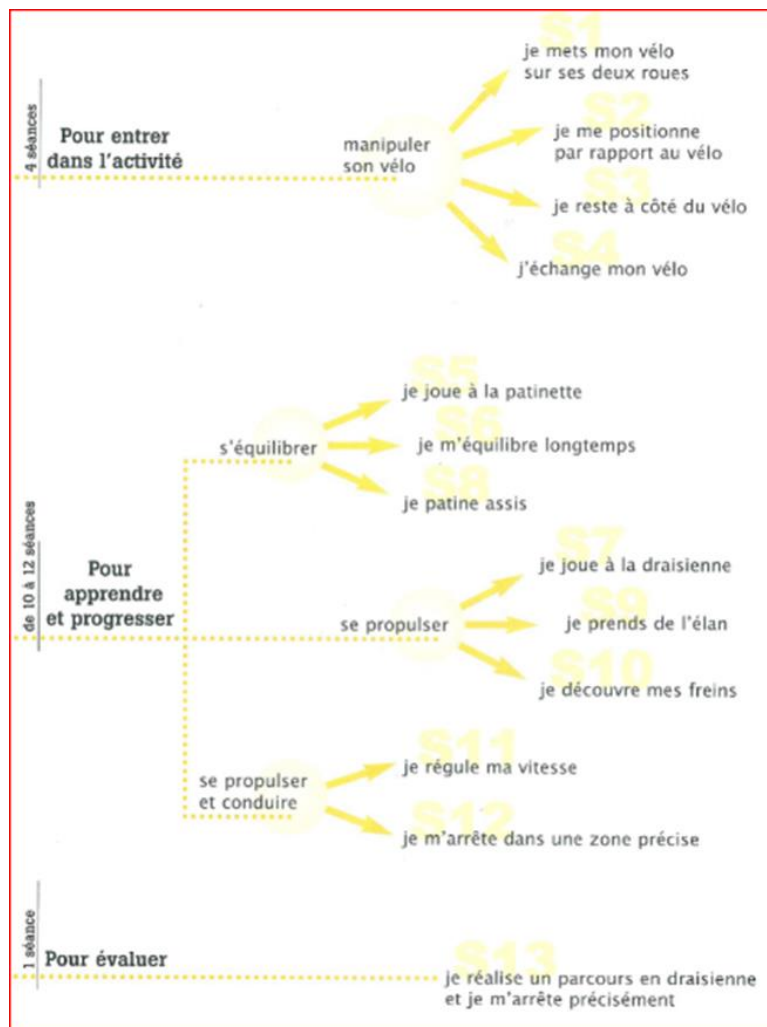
4 séances

Pour entrer dans l'activité

manipuler son vélo

S1 je mets mon vélo sur ses deux roues

S2 je me positionne par rapport au vélo

S3 je reste à côté du vélo

S4 j'échange mon vélo

de 10 à 12 séances

Pour apprendre et progresser

s'équilibrer

S5 je joue à la patinette

S6 je m'équilibre longtemps

S8 je patine assis

se propulser

S7 je joue à la draisienne

S9 je prends de l'élan

S10 je découvre mes freins

se propulser et conduire

S11 je régule ma vitesse

S12 je m'arrête dans une zone précise

1 séance

Pour évaluer

S13 je réalise un parcours en draisienne et je m'arrête précisément